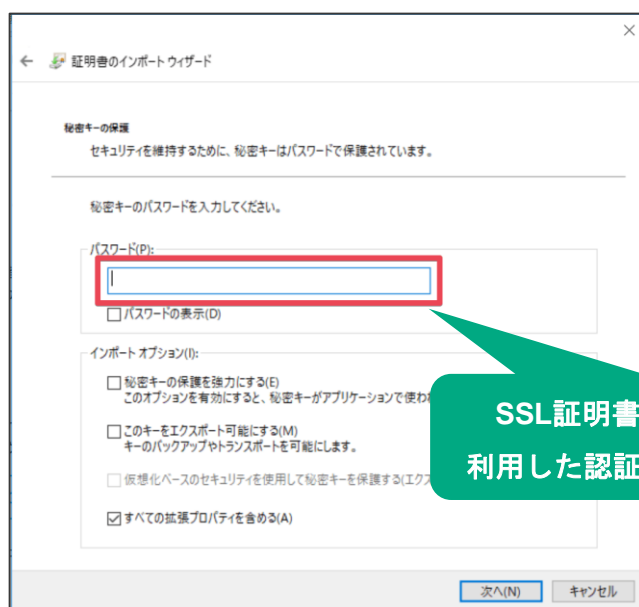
×

← 証明書のインポート ウィザード

秘密キーの保護

セキュリティを維持するために、秘密キーはパスワードで保護されています。

秘密キーのパスワードを入力してください。

パスワード(P):

☐ パスワードの表示(D)

インポート オプション(I):

☐ 秘密キーの保護を強力にする(E)
このオプションを有効にすると、秘密キーがアプリケーションで使わ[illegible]

☐ このキーをエクスポート可能にする(M)
キーのバックアップやトランスポートを可能にします。

☐ 仮想化ベースのセキュリティを使用して秘密キーを保護する(エクス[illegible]

☑ すべての拡張プロパティを含める(A)

SSL証明書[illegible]

利用した認証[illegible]

次へ(N)

キャンセル